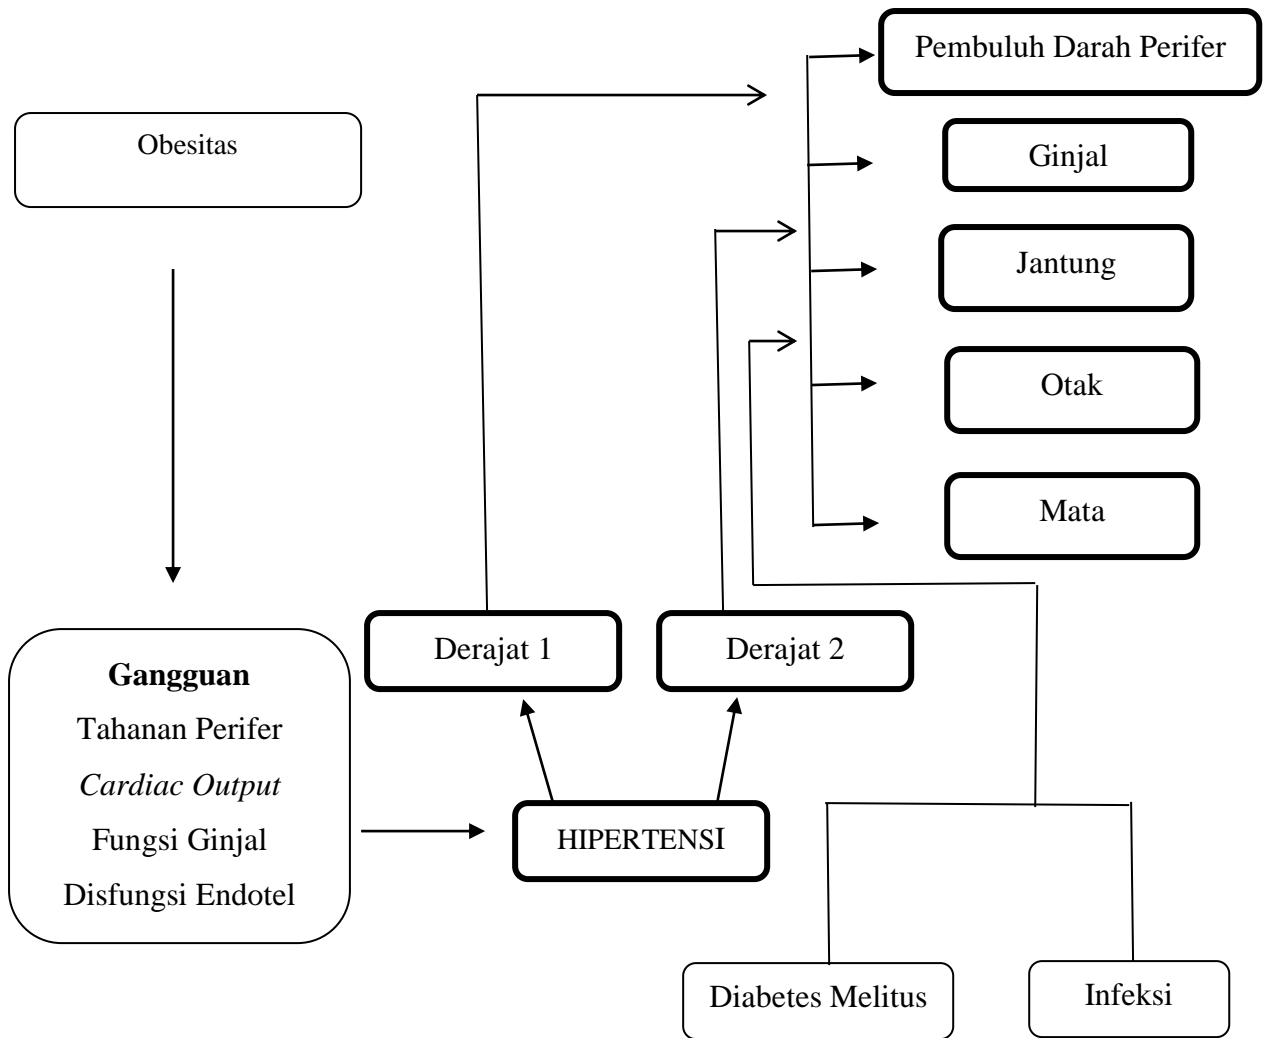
Pembuluh Darah Perifer

Obesitas

Ginjal

Jantung

Otak

Mata

Derajat 1

Derajat 2

**Gangguan**
Tahanan Perifer
*Cardiac Output*
Fungsi Ginjal
Disfungsi Endotel

HIPERTENSI

Diabetes Melitus

Infeksi